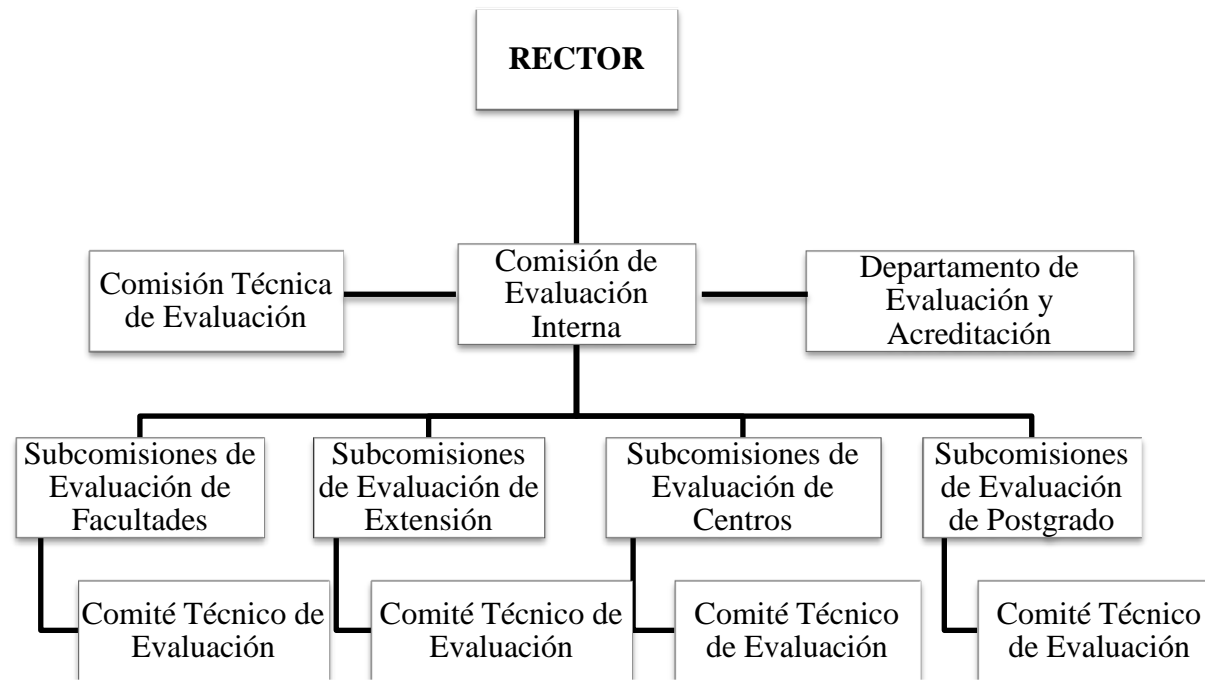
RECTOR

Comisión Técnica de Evaluación

Comisión de Evaluación Interna

Departamento de Evaluación y Acreditación

Subcomisiones de Evaluación de Facultades

Comité Técnico de Evaluación

Subcomisiones de Evaluación de Extensión

Comité Técnico de Evaluación

Subcomisiones de Evaluación de Centros

Comité Técnico de Evaluación

Subcomisiones de Evaluación de Postgrado

Comité Técnico de Evaluación